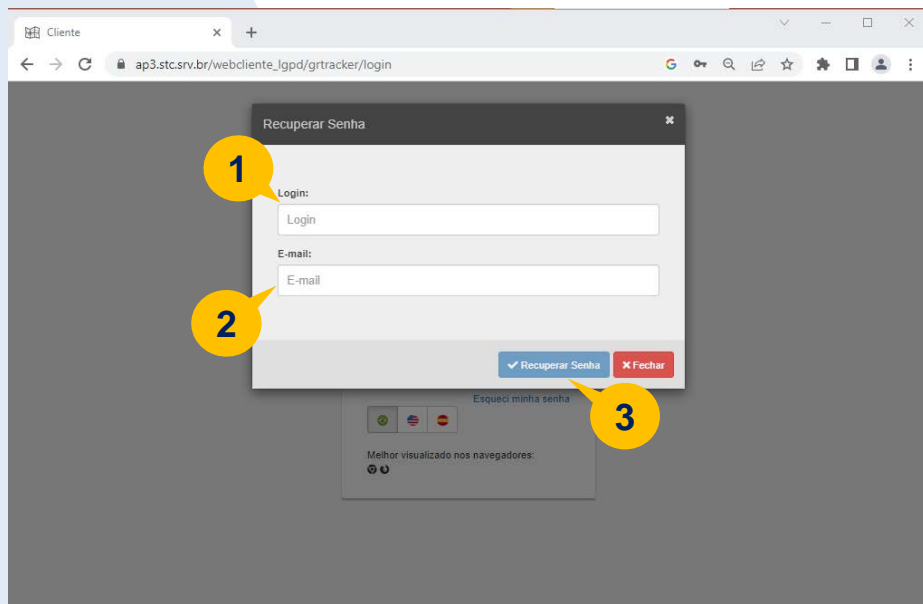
Cliente ×
+
ap3.stc.srv.br/webcliente_lgpd/grtracker/login

Recuperar Senha
×

1

Login:
Login

E-mail:
E-mail

2

✔ Recuperar Senha
✖ Fechar

Esqueci minha senha

3

Melhor visualizado nos navegadores: